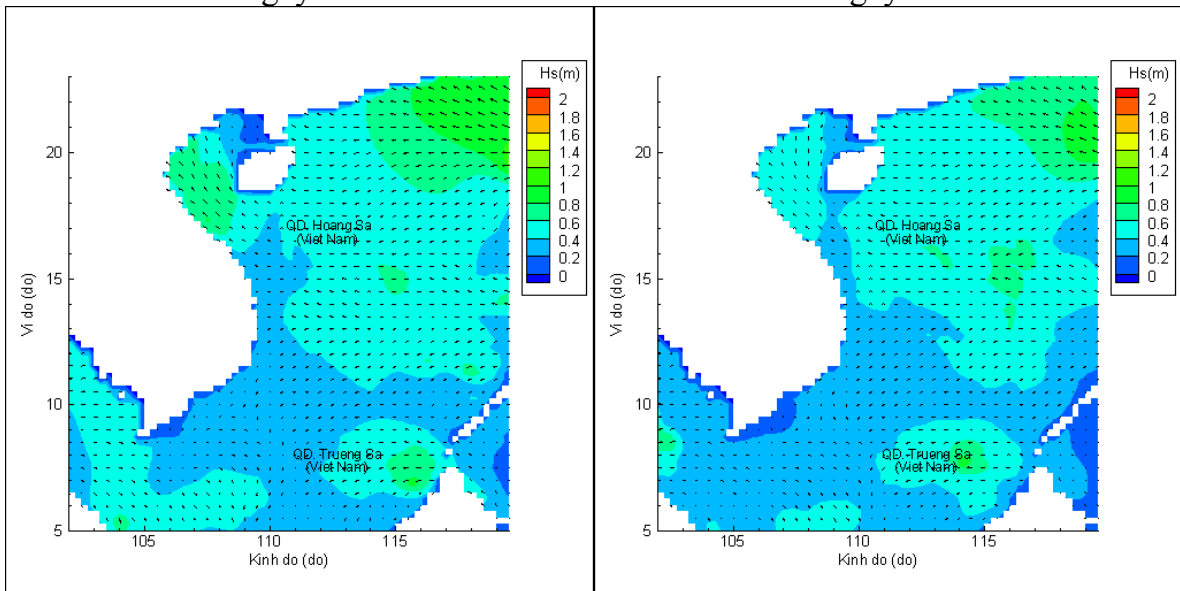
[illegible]

Hs(m)
2
1.8
1.6
1.4
1.2
1
0.8
0.6
0.4
0.2
0

20
15
10
5
Vi do (do)
QD. Hoang Sa
(Viet Nam)
QD. Trueng Sa
(Viet Nam)
105
110
115
Kinh do (do)

Hs(m)
2
1.8
1.6
1.4
1.2
1
0.8
0.6
0.4
0.2
0

20
15
10
5
Vi do (do)
QD. Hoang Sa
(Viet Nam)
QD. Trueng Sa
(Viet Nam)
105
110
115
Kinh do (do)